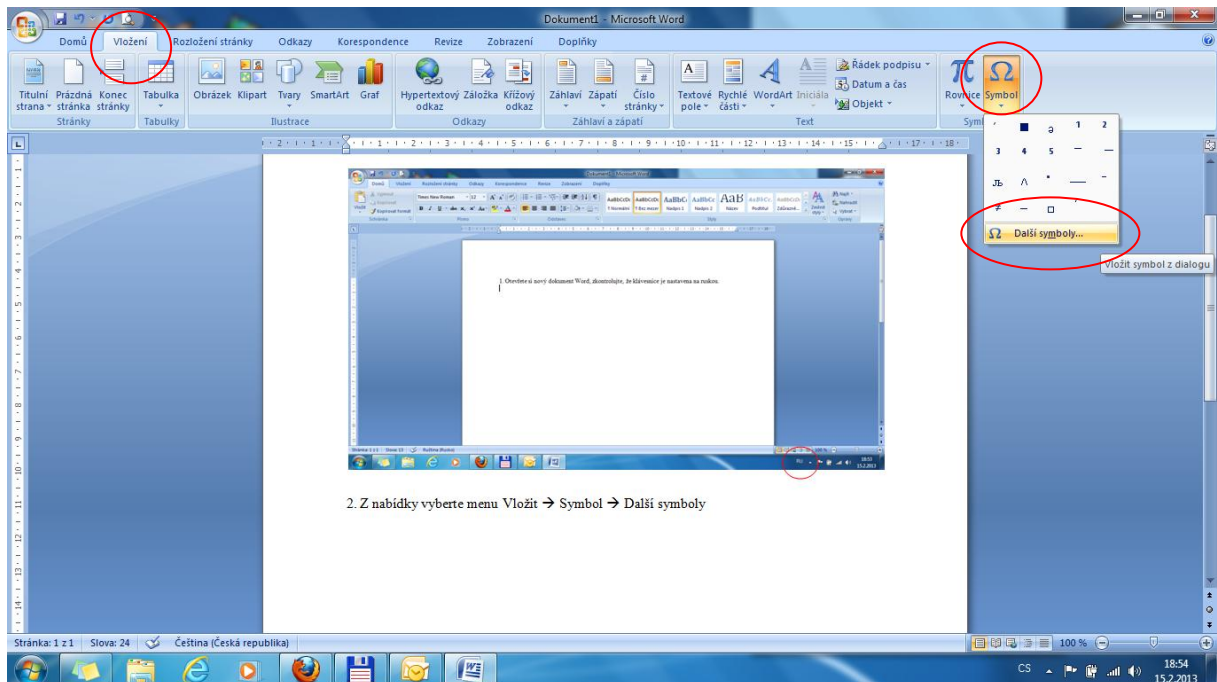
Dokument1 - Microsoft Word

Domů Vložení Rozložení stránky Odkazy Korespondence Revize Zobrazení Doplňky

Titulní strana Prázdná stránka Konec stránky
Stránky
Tabulka
Tabulky
Obrázek Klipart Tvary SmartArt Graf
Ilustrace
Hypertextový odkaz Záložka Křížový odkaz
Odkazy
Záhlaví Zápatí Číslo stránky
Záhlaví a zápatí
Textové pole Rychlé části WordArt Iniciála
Řádek podpisu
Datum a čas
Objekt
Text
Rovnice Symbol
Sym

$\blacksquare$ ə 1 2
3 4 5 – –
љ ʌ · — –
≠ – □

Další symboly...

Vložit symbol z dialogu

1. Otevřete si nový dokument Word, zkontrolujte, že klávesnice je nastavena na ruskou.

2. Z nabídky vyberte menu Vložit → Symbol → Další symboly

Stránka: 1 z 1 Slova: 24 Čeština (Česká republika)
100 %

CS
18:54
15.2.2013